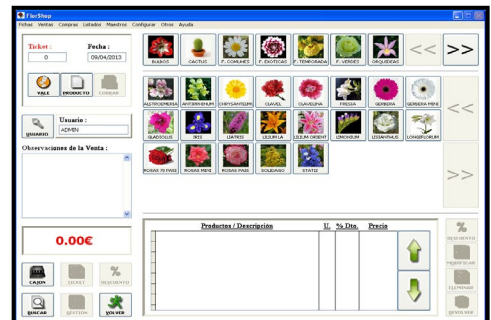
FlorShop
Fichas Ventas Compras Listados Maestros Configurar Otros Ayuda

Ticket :
0
Fecha :
09/04/2013

VALE
PRODUCTO
COBRAR

USUARIO
Usuario :
ADMIN

Observaciones de la Venta :

0.00€

CAJON
TICKET
DESCUENTO
BUSCAR
GESTION
VOLVER

BULBOS
CACTUS
F. COMUNES
F. EXOTICAS
F. TEMPORADA
F. VERDES
ORQUIDEAS
<<
>>

ASTROEMERIA
ANTIRRHINUM
CHRYSANTEMUM
CLAVEL
CLAVELINA
FRESIA
GERBERA
GERBERA MINI
GLADIOLUS
IRIS
LIATRIS
LILIUM LA
LILIUM ORIENT
LIMONIUM
LISIANTHUS
LONGIFLORUM
ROSAS 70 PAIS
ROSAS MINI
ROSAS PAIS
SOLIDAGO
STATIZ

<<
>>

Productos / Descripción
U.
% Dto.
Precio

DESCUENTO
MODIFICAR
ELIMINAR
DEVOLVER